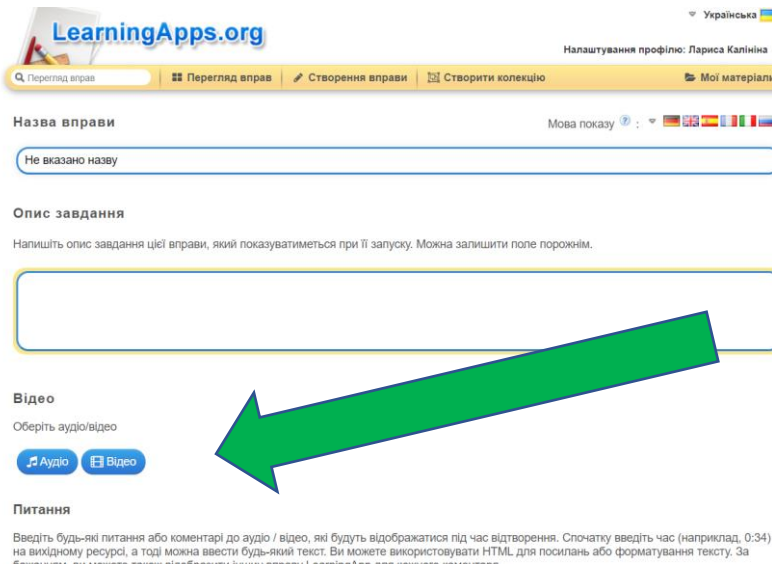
LearningApps.org

Українська

Налаштування профілю: Лариса Калініна

Перегляд вправ

Перегляд вправ | Створення вправи | Створити колекцію | Мої матеріали

Назва вправи

Мова показу

Не вказано назву

Опис завдання

Напишіть опис завдання цієї вправи, який показуватиметься при її запуску. Можна залишити поле порожнім.

Відео

Оберіть аудіо/відео

Аудіо Відео

Питання

Введіть будь-які питання або коментарі до аудіо / відео, які будуть відображатися під час відтворення. Спочатку введіть час (наприклад, 0:34) на вихідному ресурсі, а тоді можна ввести будь-який текст. Ви можете використовувати HTML для посилань або форматування тексту. За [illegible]